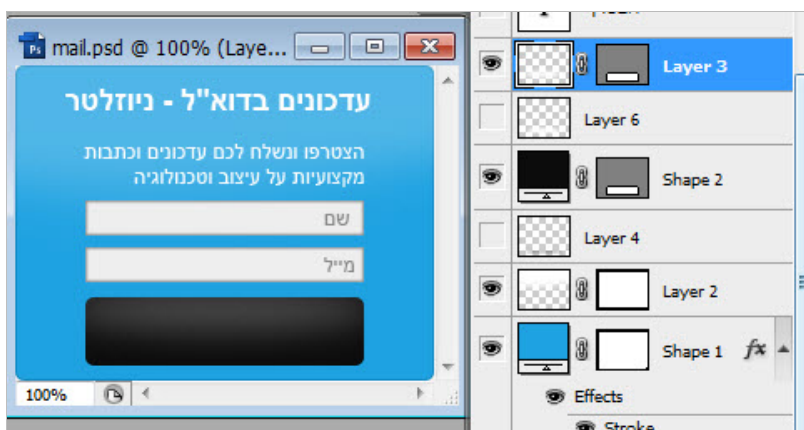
mail.psd @ 100% (Laye...

עדכונים בדוא"ל - ניוזלטר

הצטרפו ונשלח לכם עדכונים וכתבות מקצועיות על עיצוב וטכנולוגיה

שם

מייל

100%

Layer 3

Layer 6

Shape 2

Layer 4

Layer 2

Shape 1

fx

Effects

Stroke